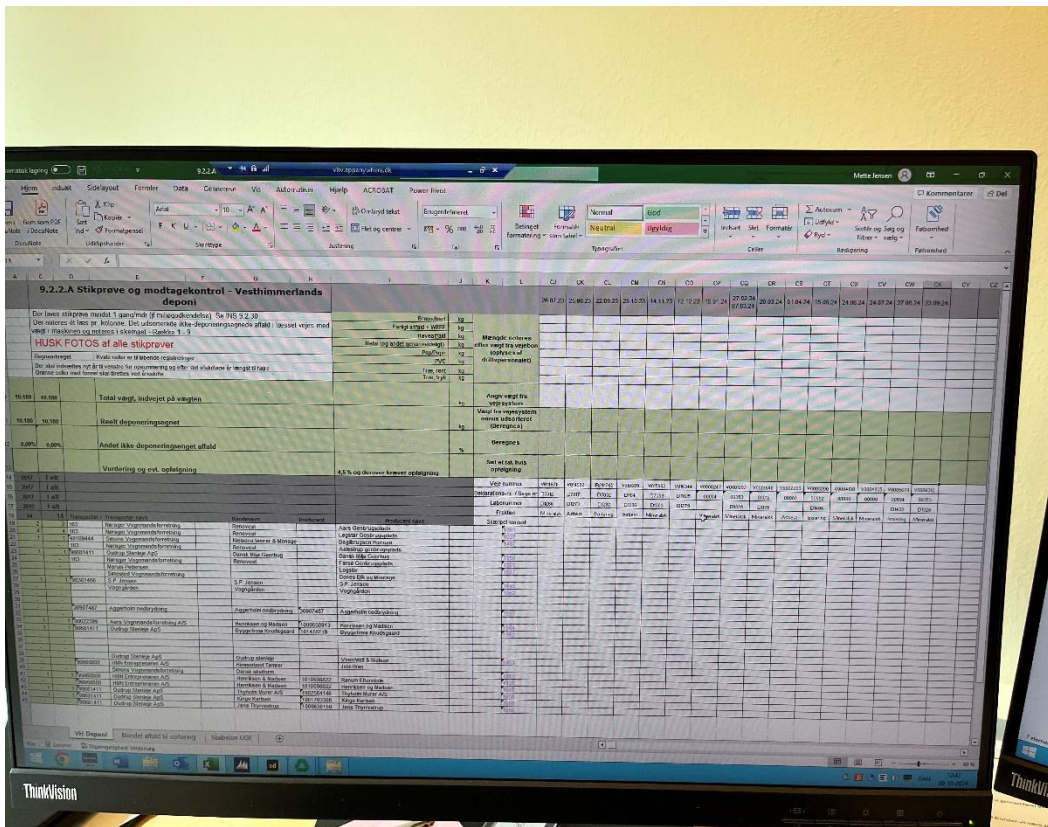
Automatisk lagring

9.2.2.A

vhv.sharepoint.com

Mette Jensen

Filer Hjem Indsæt Sidelayout Formler Data Gennemse Vis Automatiser Hjælp ACROBAT Power Pivot

Kommentarer Del

Klip Kopier Formatpensel

Arial 10

Ombryd tekst

Flet og centrer

Brugerdefineret

Betinget formatering

Formater som tabel

Normal God Neutral Ugyldig

Indsæt Slet Formater

Autosum Udfyld Ryd

Sorter og filtrer Søg og vælg

Følsomhed

Udklipsholder Skrifttype Justering Tal Typografier Celler Redigering Følsomhed

9.2.2.A Stikprøve og modtagekontrol - Vesthimmerlands deponi

Der laves stikprøve mindst 1 gang/mdr (if miljøgodkendelse). Se INS 9.2.30

Der noteres et løbe nr. i kolonne. Det udsorterede ikke-deponeringsegnede affald i kasser vejes med vægt i maskinen og noteres i skemaet - Række 1 - 9

HUSK FOTOS af alle stikprøver

Total vægt, indvejet på vægten

Reelt deponeringsegnet

Andel ikke deponeringsegnet affald

Vurdering og evt. opfølgning

4,5 % og derover kræver opfølgning

Brændbart kg
Farligt affald + WEEE kg
Haveaffald kg
Metal (og andet genanvendeligt) kg
Pap/Papir kg
PVC kg
Træ, rent kg
Træ, trykt kg

Mængde noteres efter vægt fra vejebon (oplyses af driftspersonalet)

Angiv vægt fra vejesystem

Vægt fra vejesystem minus udsorteret (Beregnes)

Beregnes

Sæt et tal, hvis opfølgning

26.07.23 25.08.23 22.09.23 25.10.23 14.11.23 12.12.23 10.01.24 27.02.24 07.03.24 20.03.24 11.04.24 15.05.24 24.06.24 24.07.24 27.08.24 20.09.24

10.180 10.180

0,00% 0,00%

Vejenummer
Deklarationsnr. / Sagsnr.
Løbenummer
Fraktion
Stikprøvenummer

Transportør navn
Kundenavn
Producent
Producent navn

Renovest
Nørager Vognmandsforretning
Simons Vognmandsforretning
Oudrup Sløjfer ApS
S.P. Jensen
Vognparken
Aggerholm nedbrydning
Aars Vognmandsforretning A/S
Henriksen og Madsen
Oudrup Sløjfer ApS
HHN Entreprenører A/S
Thybohi Murer A/S
Kings Kerteen
Jens Thyrrestrup

VH Deponi Blandet affald til sortering Stabelen OOF

ThinkVision